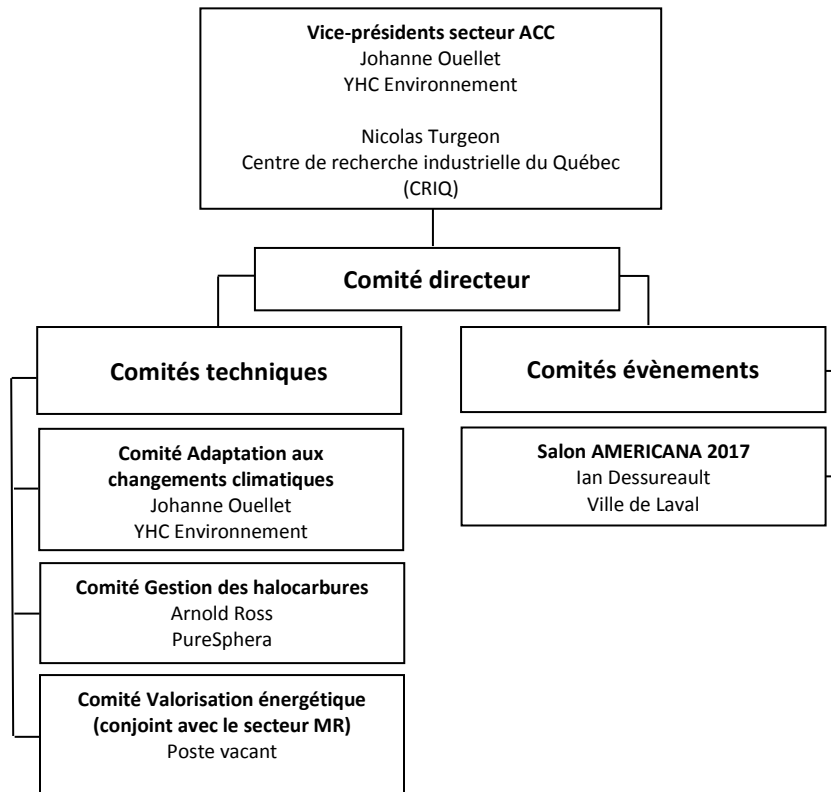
**Vice-présidents secteur ACC**
Johanne Ouellet
YHC Environnement

Nicolas Turgeon
Centre de recherche industrielle du Québec
(CRIQ)

**Comité directeur**

**Comités techniques**

**Comité Adaptation aux changements climatiques**
Johanne Ouellet
YHC Environnement

**Comité Gestion des halocarbures**
Arnold Ross
PureSphera

**Comité Valorisation énergétique (conjoint avec le secteur MR)**
Poste vacant

**Comités évènements**

**Salon AMERICANA 2017**
Ian Dessureault
Ville de Laval